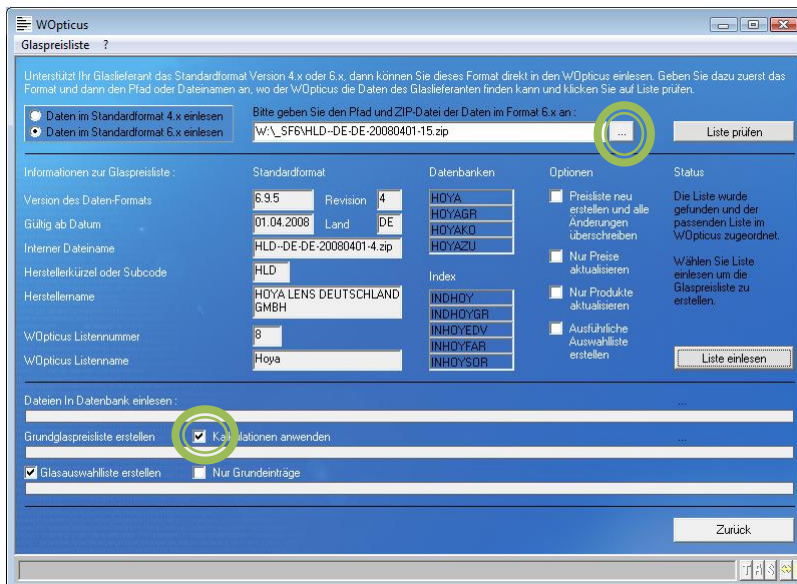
WOpticus

Glaspreisliste ?

Unterstützt Ihr Glaslieferant das Standardformat Version 4.x oder 6.x, dann können Sie dieses Format direkt in den WOpticus einlesen. Geben Sie dazu zuerst das Format und dann den Pfad oder Dateinamen an, wo der WOpticus die Daten des Glaslieferanten finden kann und klicken Sie auf Liste prüfen.

Daten im Standardformat 4.x einlesen
Daten im Standardformat 6.x einlesen

Bitte geben Sie den Pfad und ZIP-Datei der Daten im Format 6.x an :
W:\_SF6\HLD--DE-DE-20080401-15.zip
...
Liste prüfen

Informationen zur Glaspreisliste :
Standardformat
Datenbanken
Optionen
Status

Version des Daten-Formats
6.9.5
Revision
4
Gültig ab Datum
01.04.2008
Land
DE
Interner Dateiname
HLD--DE-DE-20080401-4.zip
Herstellerkürzel oder Subcode
HLD
Herstellername
HOYA LENS DEUTSCHLAND GMBH
WOpticus Listennummer
8
WOpticus Listenname
Hoya

HOYA
HOYAGR
HOYAKO
HOYAZU

Index
INDHOY
INDHOYGR
INDHOYEDV
INDHOYFAR
INDHOYSOR

Preisliste neu erstellen und alle Änderungen überschreiben
Nur Preise aktualisieren
Nur Produkte aktualisieren
Ausführliche Auswahlliste erstellen

Die Liste wurde gefunden und der passenden Liste im WOpticus zugeordnet.

Wählen Sie Liste einlesen um die Glaspreisliste zu erstellen.

Liste einlesen

Dateien In Datenbank einlesen :
...
Grundglaspreisliste erstellen
Kalkulationen anwenden
...
Glasauswahlliste erstellen
Nur Grundeinträge

Zurück